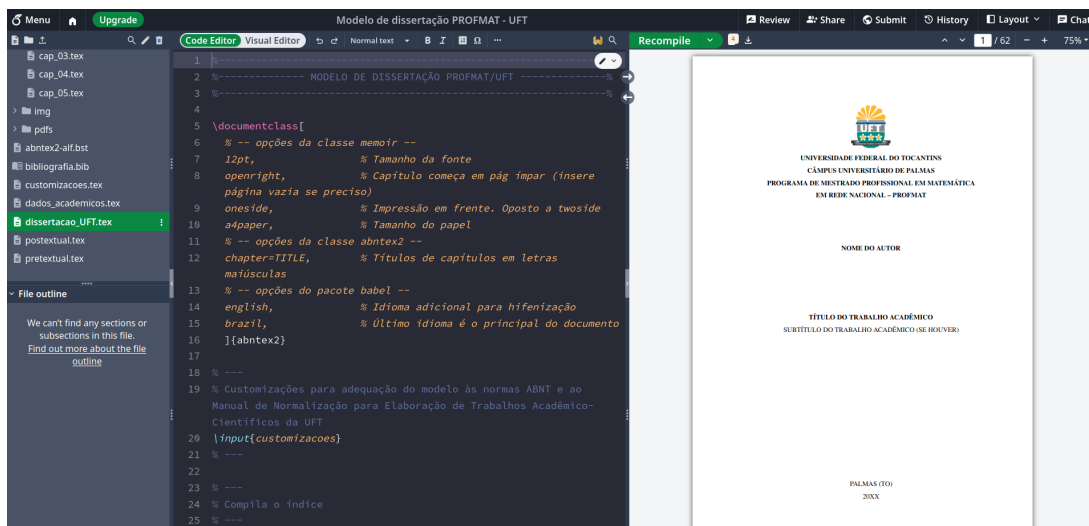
Menu Upgrade Modelo de dissertação PROFMAT - UFT Review Share Submit History Layout Chat

cap_03.tex
cap_04.tex
cap_05.tex
img
pdfs
abntex2-alf.bst
bibliografia.bib
customizacoes.tex
dados_academicos.tex
dissertacao_UFT.tex
postextual.tex
pretextual.tex

File outline

We can't find any sections or subsections in this file.
Find out more about the file outline

Code Editor Visual Editor Normal text B I Ω ···

1 %-----------------------------------------------------------------%
2 %------------- MODELO DE DISSERTAÇÃO PROFMAT/UFT -------------%
3 %-----------------------------------------------------------------%
4
5 \documentclass[
6 % -- opções da classe memoir --
7 12pt, % Tamanho da fonte
8 openright, % Capítulo começa em pág ímpar (insere página vazia se preciso)
9 oneside, % Impressão em frente. Oposto a twoside
10 a4paper, % Tamanho do papel
11 % -- opções da classe abntex2 --
12 chapter=TITLE, % Títulos de capítulos em letras maiúsculas
13 % -- opções do pacote babel --
14 english, % Idioma adicional para hifenização
15 brazil, % Último idioma é o principal do documento
16 ]{abntex2}
17
18 % ---
19 % Customizações para adequação do modelo às normas ABNT e ao Manual de Normalização para Elaboração de Trabalhos Acadêmico-Científicos da UFT
20 \input{customizacoes}
21 % ---
22
23 % ---
24 % Compila o índice
25 % ---

Recompile 1 / 62 − + 75%

UFT

UNIVERSIDADE FEDERAL DO TOCANTINS
CÂMPUS UNIVERSITÁRIO DE PALMAS
PROGRAMA DE MESTRADO PROFISSIONAL EM MATEMÁTICA
EM REDE NACIONAL – PROFMAT

NOME DO AUTOR

TÍTULO DO TRABALHO ACADÊMICO
SUBTÍTULO DO TRABALHO ACADÊMICO (SE HOUVER)

PALMAS (TO)
20XX